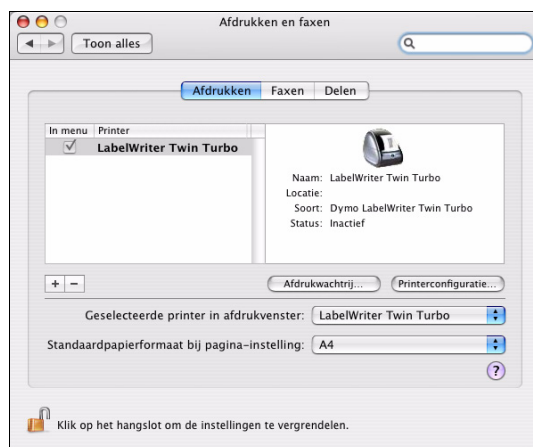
Afdrukken en faxen

Toon alles

Afdrukken Faxen Delen

| In menu | Printer |
|---|---|
| ✓ | LabelWriter Twin Turbo |

Naam: LabelWriter Twin Turbo
Locatie:
Soort: Dymo LabelWriter Twin Turbo
Status: Inactief

+ −

Afdrukwachtrij... Printerconfiguratie...

Geselecteerde printer in afdrukvenster: LabelWriter Twin Turbo

Standaardpapierformaat bij pagina-instelling: A4

?

Klik op het hangslot om de instellingen te vergrendelen.